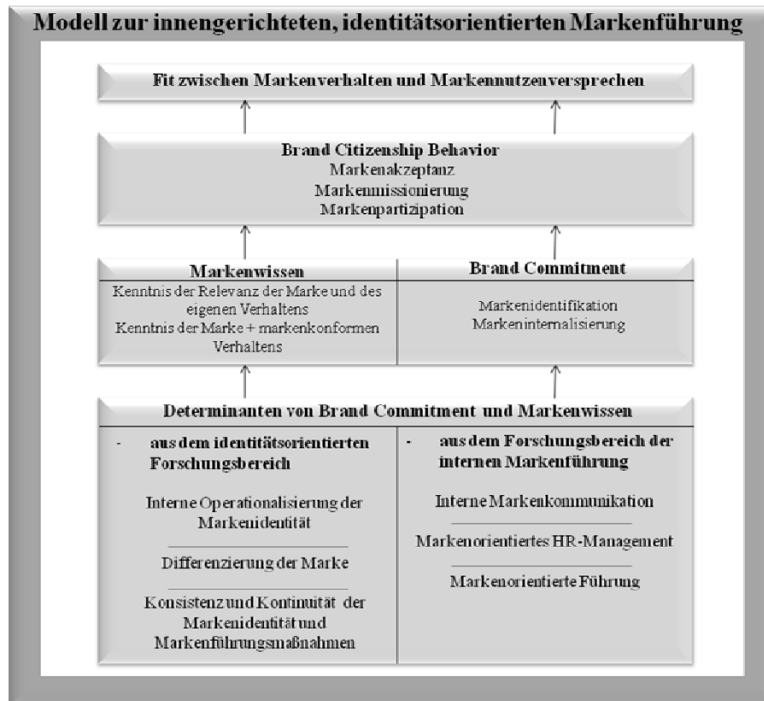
Modell zur innengerichteten, identitätsorientierten Markenführung

Fit zwischen Markenverhalten und Markennutzenversprechen

Brand Citizenship Behavior
Markenakzeptanz
Markenmissionierung
Markenpartizipation

| Markenwissen | Brand Commitment |
|---|---|
| Kenntnis der Relevanz der Marke und des eigenen Verhaltens<br>Kenntnis der Marke + markenkonformen Verhaltens | Markenidentifikation<br>Markeninternalisierung |

Determinanten von Brand Commitment und Markenwissen

| - aus dem identitätsorientierten Forschungsbereich | - aus dem Forschungsbereich der internen Markenführung |
|---|---|
| Interne Operationalisierung der Markenidentität | Interne Markenkommunikation |
| Differenzierung der Marke | Markenorientiertes HR-Management |
| Konsistenz und Kontinuität der Markenidentität und Markenführungsmaßnahmen | Markenorientierte Führung |